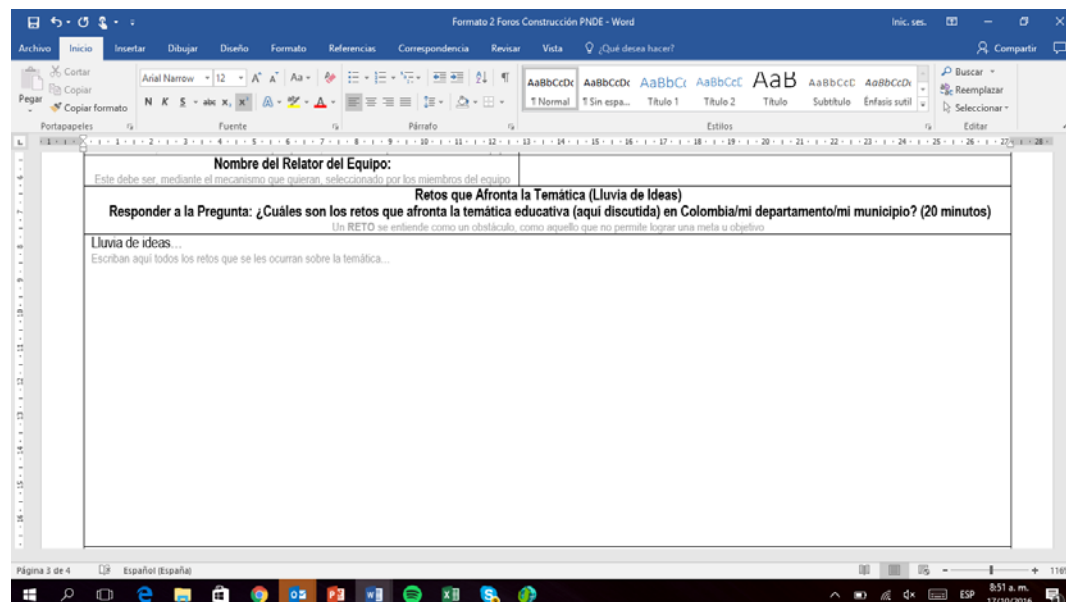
Formato 2 Foros Construcción PNDE - Word

Inic. ses.

Archivo Inicio Insertar Dibujar Diseño Formato Referencias Correspondencia Revisar Vista ¿Qué desea hacer? Compartir

Cortar
Copiar
Pegar
Copiar formato
Portapapeles

Arial Narrow 12
N K S abc $x_2$ $x^2$
Fuente

Párrafo

AaBbCcDc ¶ Normal
AaBbCcDc ¶ Sin espa...
AaBbCc Título 1
AaBbCcC Título 2
AaB Título
AaBbCcD Subtítulo
AaBbCcDc Énfasis sutil
Estilos

Buscar
Reemplazar
Seleccionar
Editar

Nombre del Relator del Equipo:
Este debe ser, mediante el mecanismo que quieran, seleccionado por los miembros del equipo

Retos que Afronta la Temática (Lluvia de Ideas)
Responder a la Pregunta: ¿Cuáles son los retos que afronta la temática educativa (aquí discutida) en Colombia/mi departamento/mi municipio? (20 minutos)
Un RETO se entiende como un obstáculo, como aquello que no permite lograr una meta u objetivo

Lluvia de ideas...
Escriban aquí todos los retos que se les ocurran sobre la temática...

Página 3 de 4 Español (España)

8:51 a. m.
17/10/2016
ESP
116